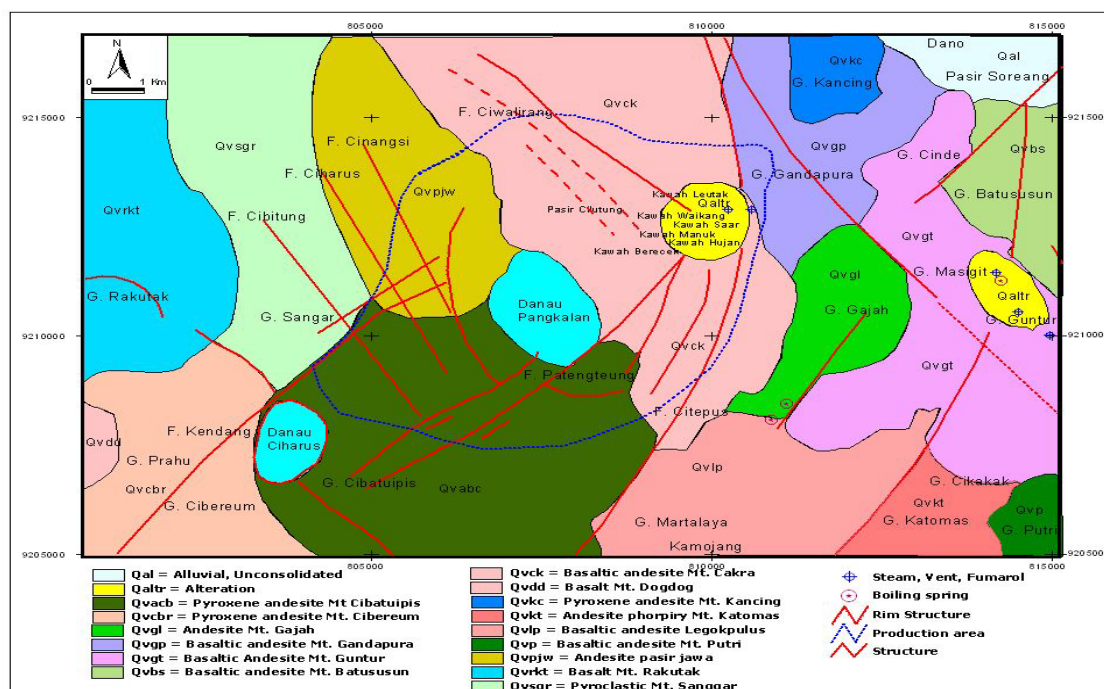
805000
810000
815000

N
0 1 Km

9215000
9210000
9205000

Dano
Qal
Pasir Soreang
Qvkc
G. Kancing
Qvsgr
F. Cinangsi
F. Ciwalirang
Qvck
Qvgp
G. Cinde
Qvbs
G. Gandapura
G. Batususun
F. Ciharus
Qvpjw
Qvrkt
F. Cibitung
Pasir Cibutung
Kawah Leutak
Qaltr
Kawah Walkang
Kawah Saar
Kawah Manuk
Kawah Hujan
Kawah Beresen
Qvgt
G. Rakutak
G. Masigit
Qaltr
G. Guntur
Qvgl
G. Gajah
G. Sangar
Danau Pangkalan
Qvck
Qvgt
F. Patengteung
F. Citepus
F. Kendang
Danau Ciharus
Qvdd
G. Prahu
Qvlp
Qvcbr
G. Cibatuipis
Qvabc
G. Cikakak
Qvkt
Qvp
G. Cibereum
G. Martalaya
G. Katomas
G. Putri
Kamojang

Qal = Alluvial, Unconsolidated
Qaltr = Alteration
Qvacb = Pyroxene andesite Mt Cibatuipis
Qvcbr = Pyroxene andesite Mt. Cibereum
Qvgl = Andesite Mt. Gajah
Qvgp = Basaltic andesite Mt. Gandapura
Qvgt = Basaltic Andesite Mt. Guntur
Qvbs = Basaltic andesite Mt. Batususun
Qvck = Basaltic andesite Mt. Cakra
Qvdd = Basalt Mt. Dogdog
Qvkc = Pyroxene andesite Mt. Kancing
Qvkt = Andesite phorpiry Mt. Katomas
Qvlp = Basaltic andesite Legokpulus
Qvp = Basalt andesite Mt. Putri
Qvpjw = Andesite pasir jawa
Qvrkt = Basalt Mt. Rakutak
Qvsgr = Pyroclastic Mt. Sanggar
Steam, Vent, Fumarol
Boiling spring
Rim Structure
Production area
Structure